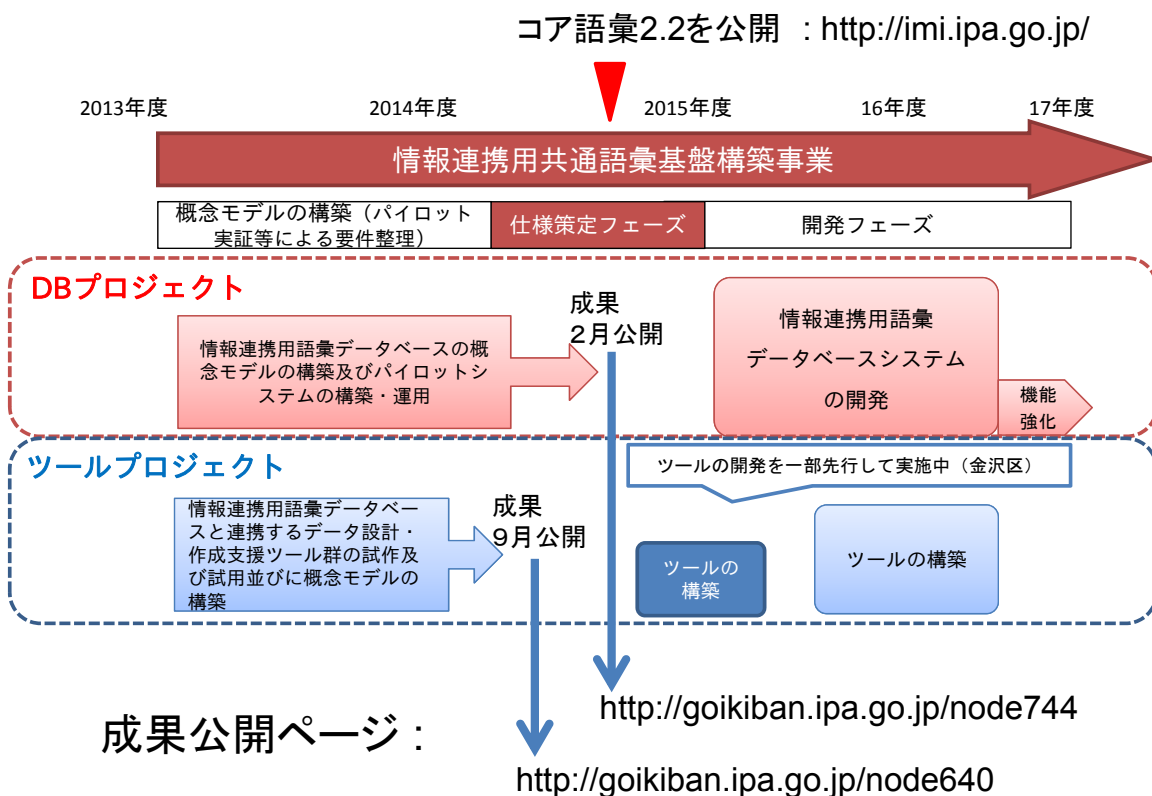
コア語彙2.2を公開 : http://imi.ipa.go.jp/

2013年度
2014年度
2015年度
16年度
17年度

情報連携用共通語彙基盤構築事業

概念モデルの構築（パイロット実証等による要件整理）
仕様策定フェーズ
開発フェーズ

DBプロジェクト

情報連携用語彙データベースの概念モデルの構築及びパイロットシステムの構築・運用

成果
2月公開

情報連携用語彙
データベースシステム
の開発

機能
強化

ツールプロジェクト

ツールの開発を一部先行して実施中（金沢区）

情報連携用語彙データベースと連携するデータ設計・作成支援ツール群の試作及び試用並びに概念モデルの構築

成果
9月公開

ツールの
構築

ツールの構築

http://goikiban.ipa.go.jp/node744

成果公開ページ：

http://goikiban.ipa.go.jp/node640